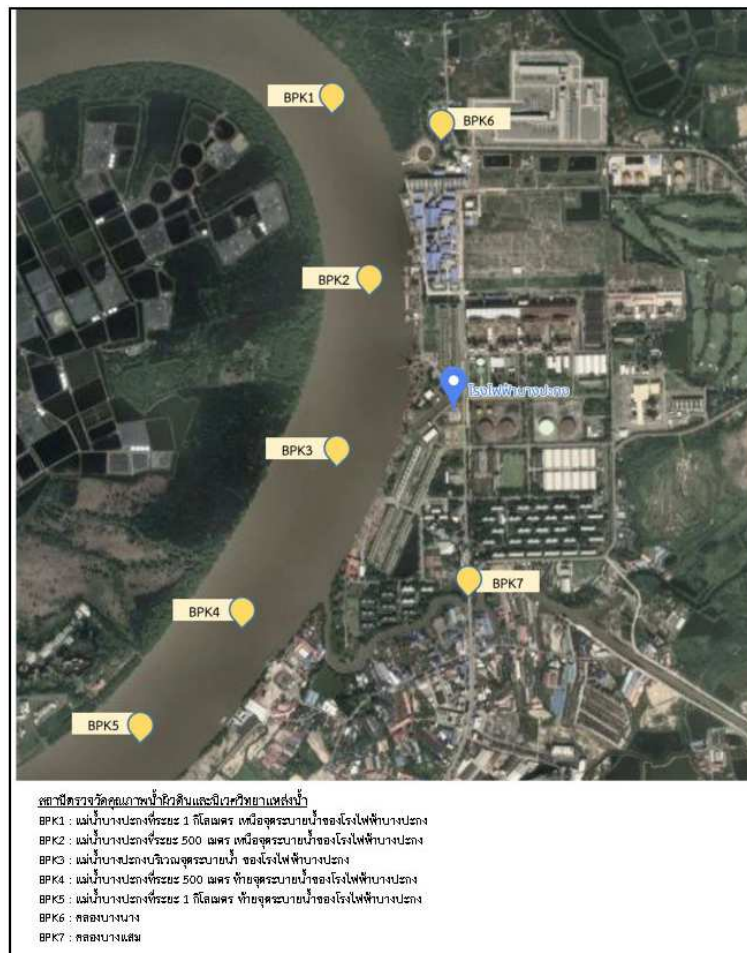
BPK1
BPK6
BPK2
โรงไฟฟ้าบางปะกง
BPK3
BPK7
BPK4
BPK5

สถานีตรวจวัดคุณภาพน้ำผิวดินและนิเวศวิทยาแหล่งน้ำ
BPK1 : แม่น้ำบางปะกงที่ระยะ 1 กิโลเมตร เหนือจุดระบายน้ำของโรงไฟฟ้าบางปะกง
BPK2 : แม่น้ำบางปะกงที่ระยะ 500 เมตร เหนือจุดระบายน้ำของโรงไฟฟ้าบางปะกง
BPK3 : แม่น้ำบางปะกงบริเวณจุดระบายน้ำ ของโรงไฟฟ้าบางปะกง
BPK4 : แม่น้ำบางปะกงที่ระยะ 500 เมตร ท้ายจุดระบายน้ำของโรงไฟฟ้าบางปะกง
BPK5 : แม่น้ำบางปะกงที่ระยะ 1 กิโลเมตร ท้ายจุดระบายน้ำของโรงไฟฟ้าบางปะกง
BPK6 : คลองบางนาง
BPK7 : คลองบางแสม